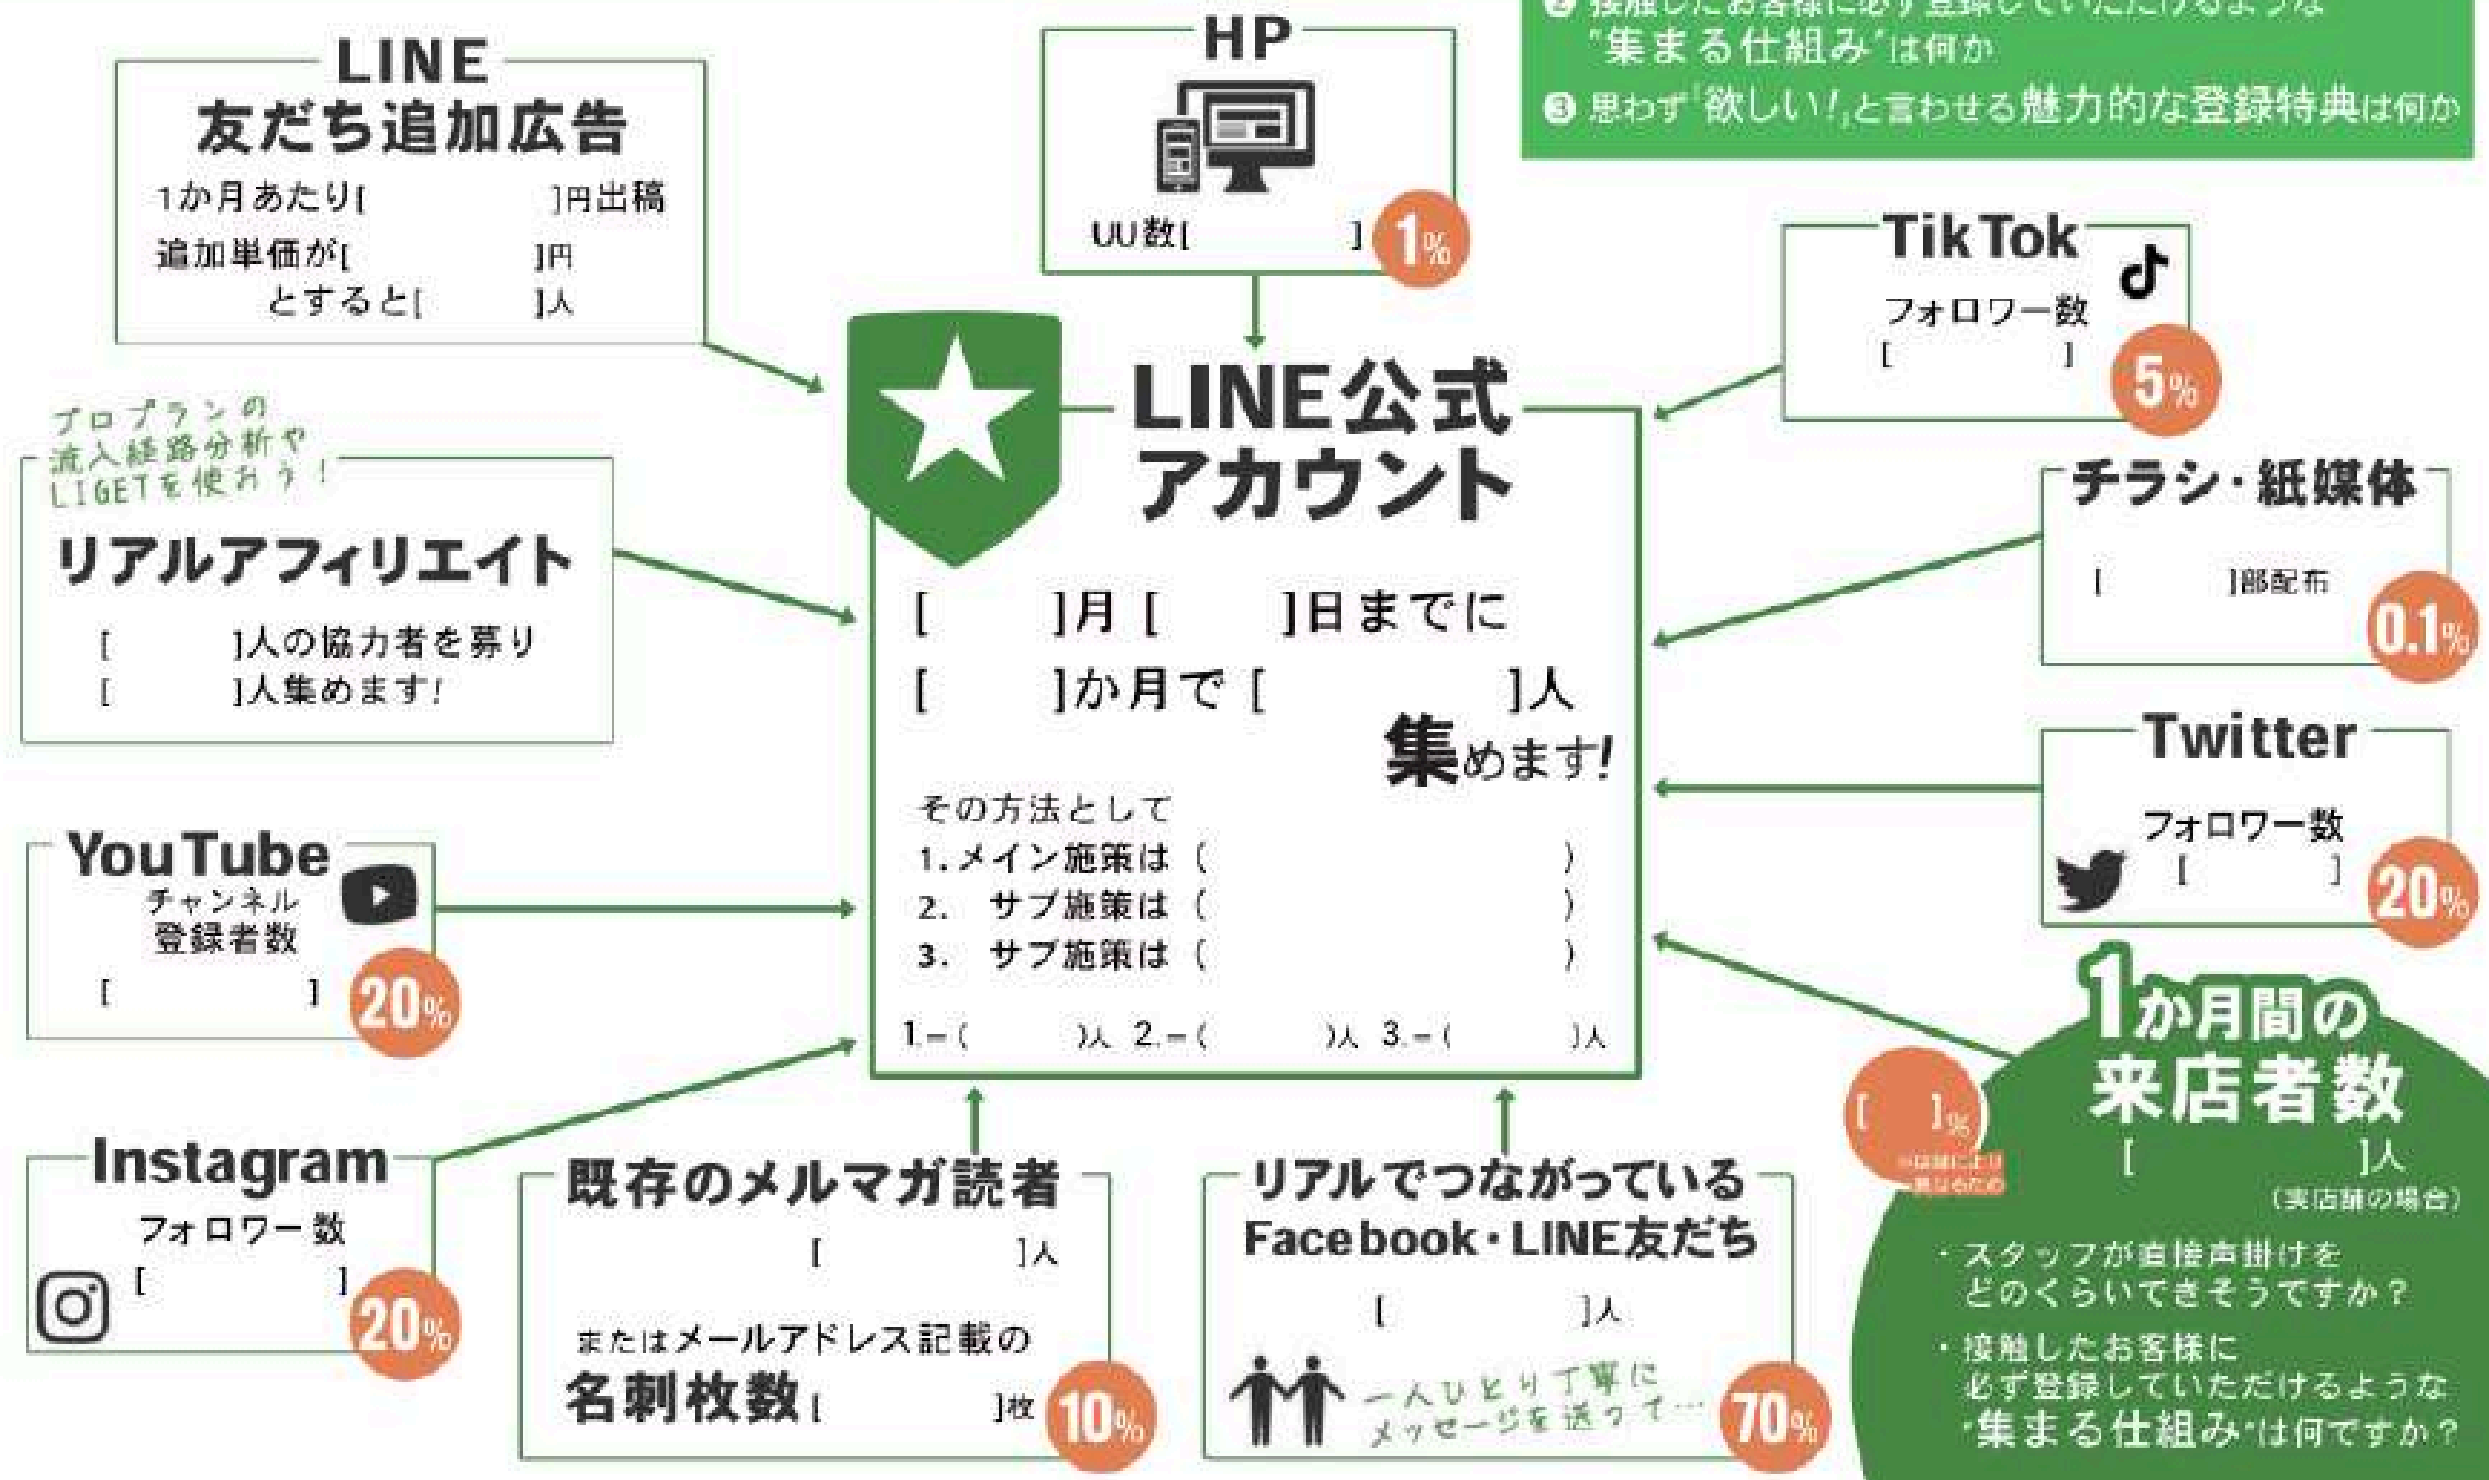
❷ 接触したお客様に必ず登録していただけるような"集まる仕組み"は何か
❸ 思わず「欲しい!」と言わせる魅力的な登録特典は何か

LINE
友だち追加広告
1か月あたり[　　　]円出稿
追加単価が[　　　]円
とすると[　　　]人

HP
UU数[　　　]
1%

TikTok
フォロワー数
[　　　]
5%

プロプランの流入経路分析やLIGETを使おう!

リアルアフィリエイト
[　　　]人の協力者を募り
[　　　]人集めます!

LINE公式アカウント
[　　]月[　　]日までに
[　　]か月で[　　　]人
集めます!
その方法として
1. メイン施策は(　　　)
2. サブ施策は(　　　)
3. サブ施策は(　　　)
1.=(　　)人 2.=(　　)人 3.=(　　)人

チラシ・紙媒体
[　　　]部配布
0.1%

Twitter
フォロワー数
[　　　]
20%

YouTube
チャンネル登録者数
[　　　]
20%

Instagram
フォロワー数
[　　　]
20%

既存のメルマガ読者
[　　　]人
またはメールアドレス記載の
名刺枚数[　　　]枚
10%

リアルでつながっている
Facebook・LINE友だち
[　　　]人
一人ひとり丁寧にメッセージを送って…
70%

1か月間の来店者数
[　　　]人
(実店舗の場合)
[　]%
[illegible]
・スタッフが直接声掛けをどのくらいできそうですか?
・接触したお客様に必ず登録していただけるような"集まる仕組み"は何ですか?